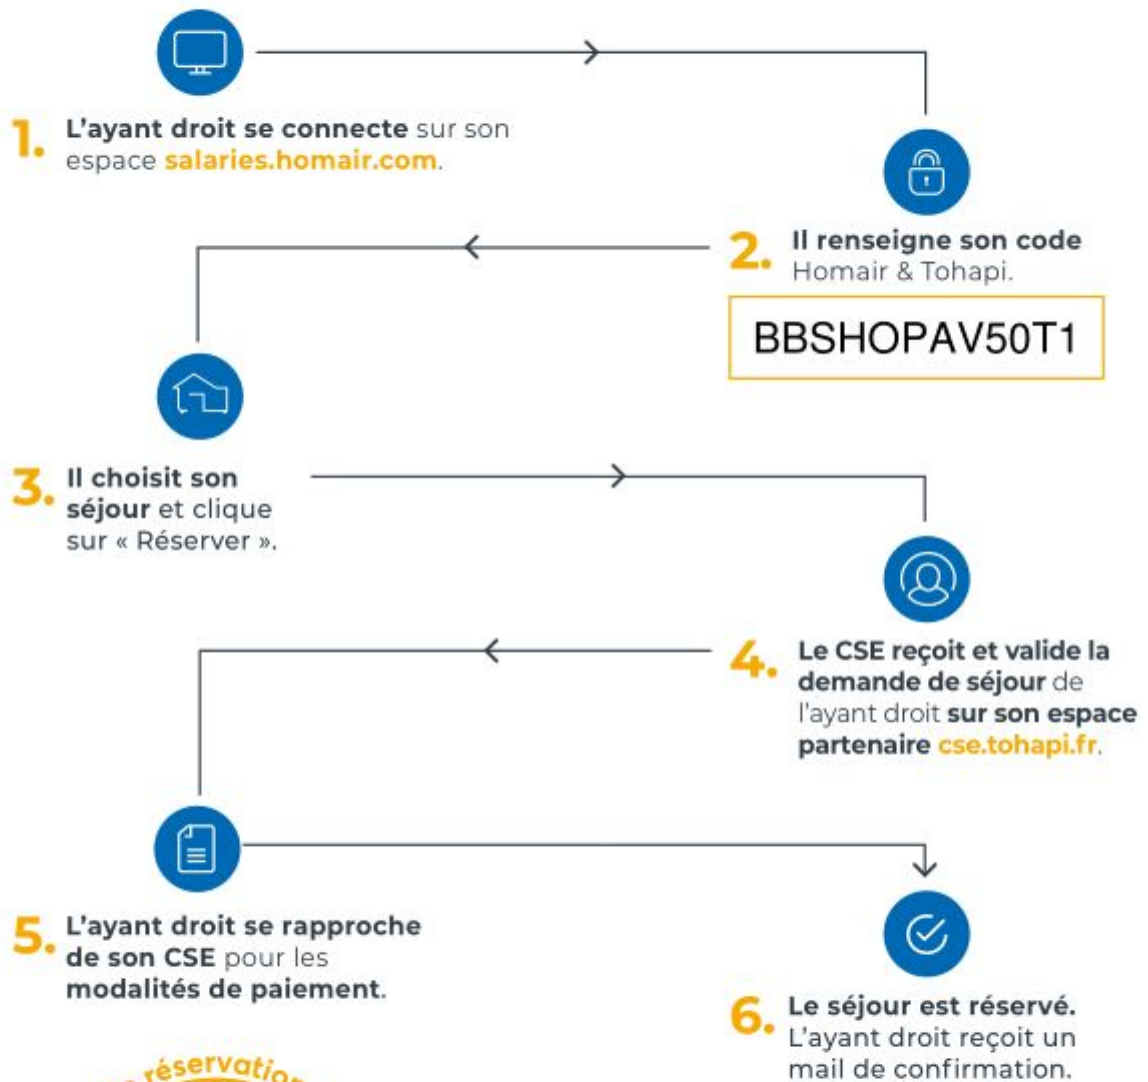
1. L'ayant droit se connecte sur son espace salaries.homair.com.

2. Il renseigne son code Homair & Tohapi.

BBSHOPAV50T1

3. Il choisit son séjour et clique sur « Réserver ».

4. Le CSE reçoit et valide la demande de séjour de l'ayant droit sur son espace partenaire cse.tohapi.fr.

5. L'ayant droit se rapproche de son CSE pour les modalités de paiement.

6. Le séjour est réservé. L'ayant droit reçoit un mail de confirmation.

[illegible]réservatio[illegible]